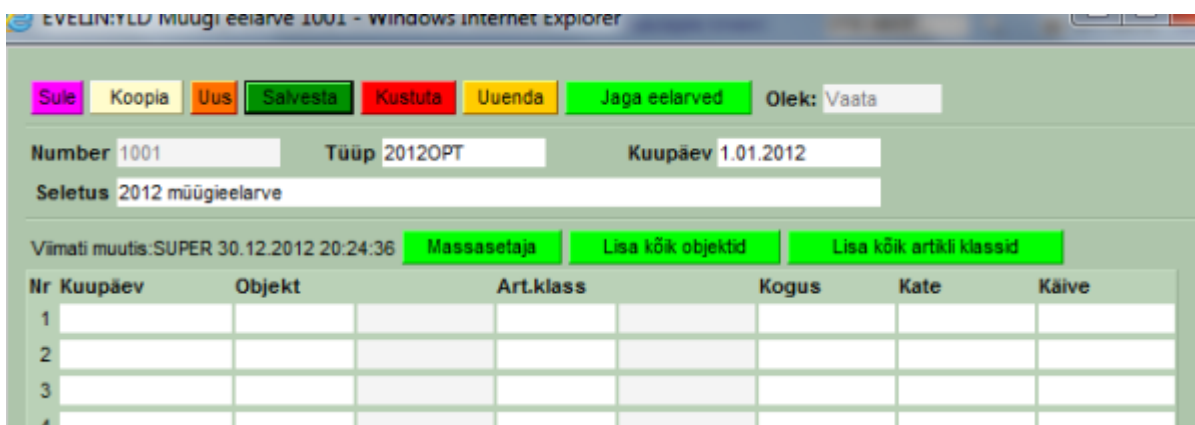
EVELIN:YLD Müügi eelarve 1001 - Windows Internet Explorer

Sule Koopia Uus Salvesta Kustuta Uuenda Jaga eelarved Olek: Vaata

Number 1001 Tüüp 2012OPT Kuupäev 1.01.2012

Seletus 2012 müügieelarve

Viimati muutis:SUPER 30.12.2012 20:24:36 Massasetaja Lisa kõik objektid Lisa kõik artikli klassid

| Nr | Kuupäev | Objekt | | Art.klass | | Kogus | Kate | Käive |
|---|---|---|---|---|---|---|---|---|
| 1 | | | | | | | | |
| 2 | | | | | | | | |
| 3 | | | | | | | | |
| 4 | | | | | | | | |